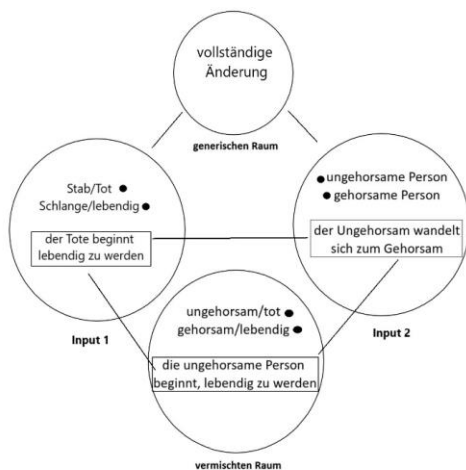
vollständige Änderung

generischen Raum

Stab/Tot
Schlange/lebendig

der Tote beginnt lebendig zu werden

ungehorsame Person
gehorsame Person

der Ungehorsam wandelt sich zum Gehorsam

Input 1

ungehorsam/tot
gehorsam/lebendig

die ungehorsame Person beginnt, lebendig zu werden

Input 2

vermischten Raum